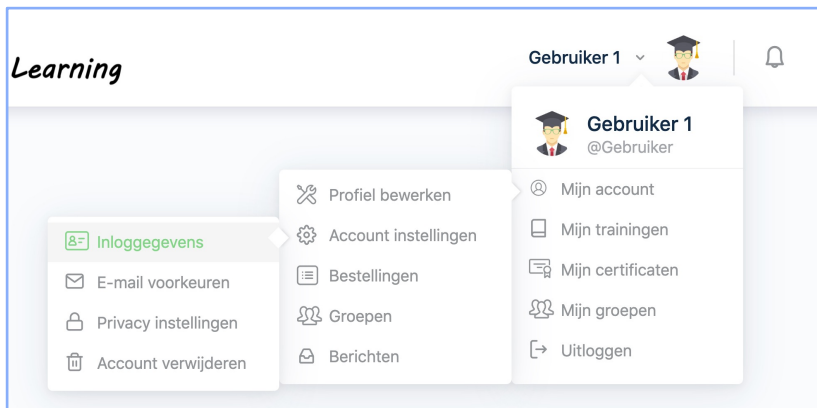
Learning

Gebruiker 1

Gebruiker 1
@Gebruiker

Mijn account
Mijn trainingen
Mijn certificaten
Mijn groepen
Uitloggen

Profiel bewerken
Account instellingen
Bestellingen
Groepen
Berichten

Inloggegevens
E-mail voorkeuren
Privacy instellingen
Account verwijderen